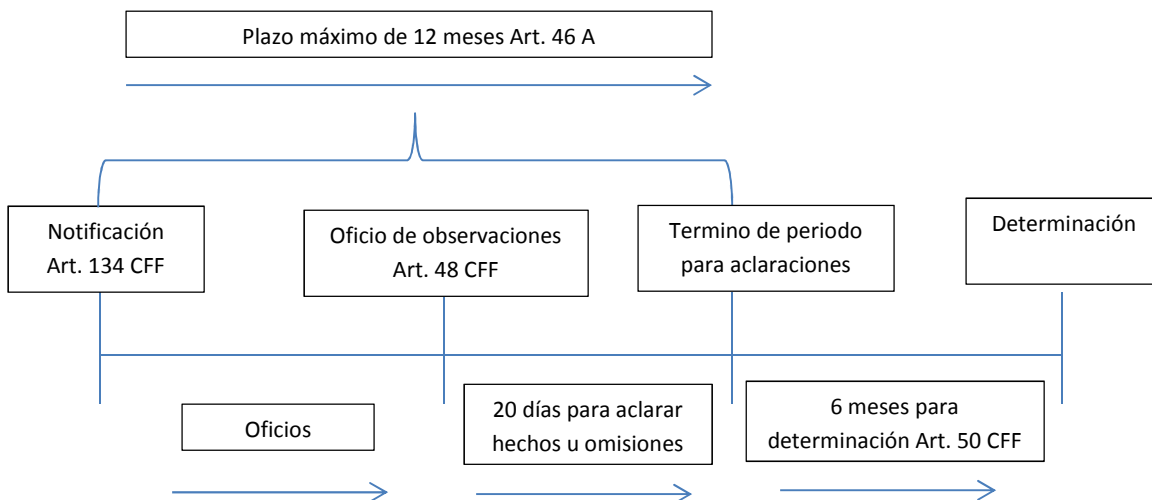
Plazo máximo de 12 meses Art. 46 A

Notificación Art. 134 CFF

Oficio de observaciones Art. 48 CFF

Termino de periodo para aclaraciones

Determinación

Oficios

20 días para aclarar hechos u omisiones

6 meses para determinación Art. 50 CFF